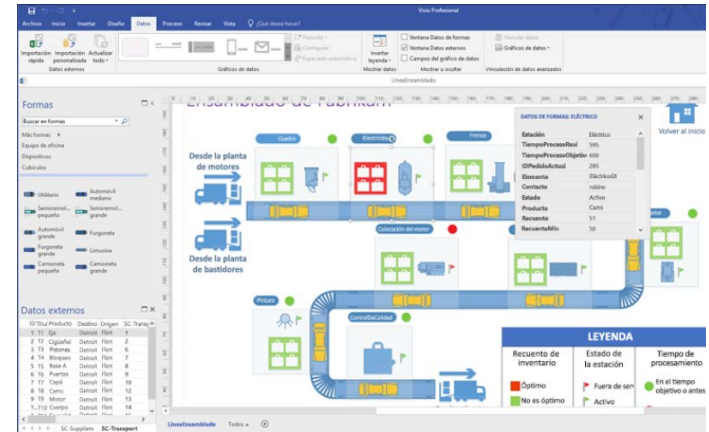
Visio Professional

Archivo Inicio Insertar Diseño Datos Proceso Revisar Vista ¿Qué desea hacer?

Importación rápida Importación personalizada Actualizar todo
Datos externos

Gráficos de datos

Popular Configurar Espaciado automático

Insertar leyenda
Mostrar datos

Ventana Datos de formas
Ventana Datos externos
Campos del gráfico de datos
Mostrar u ocultar

Vincular datos
Gráficos de datos
Vinculación de datos avanzados

LineaEnsamblado

Formas
Buscar en formas
Más formas
Equipo de oficina
Dispositivos
Cubículos

Utilitario
Automóvil mediano
Semiremolque pequeño
Semiremolque grande
Automóvil grande
Furgoneta
Furgoneta grande
Limusina
Camioneta pequeña
Camioneta grande

Datos externos

| ID | Etq | Producto | Destino | Origen | SC Transp |
|---|---|---|---|---|---|
| 1 | T1 | Eje | Detroit | Flint | 1 |
| 2 | T2 | Cigüeñal | Detroit | Flint | 2 |
| 3 | T3 | Pistones | Detroit | Flint | 3 |
| 4 | T4 | Bloqueo | Detroit | Flint | 4 |
| 5 | T5 | Base A | Detroit | Flint | 5 |
| 6 | T6 | Puertas | Detroit | Flint | 9 |
| 7 | T7 | Capó | Detroit | Flint | 10 |
| 8 | T8 | Carro | Detroit | Flint | 11 |
| 9 | T9 | Motor | Detroit | Flint | 13 |
| 10 | T10 | Cuerpo | Detroit | Flint | 14 |

SC-Suppliers SC-Transport

Ensamblado de Fabrikam

Desde la planta de motores
Desde la planta de bastidores

Cuadro Eléctrico Frenos
Colocación del motor
Pintura
ControlDeCalidad

Volver al inicio

DATOS DE FORMAS: ELÉCTRICO

| Estación | Eléctrico |
|---|---|
| TiempoProcesoReal | 595 |
| TiempoProcesoObjetivo | 600 |
| IDPedidoActual | 285 |
| Elemento | ElectricoDt |
| Contacto | robinc |
| Estado | Activo |
| Producto | Carro |
| Recuento | 51 |
| RecuentoMín | 50 |

LEYENDA
Recuento de inventario
Óptimo
No es óptimo
Estado de la estación
Fuera de ser
Activo
Tiempo de procesamiento
En el tiempo objetivo o antes

LineaEnsamblado Todos